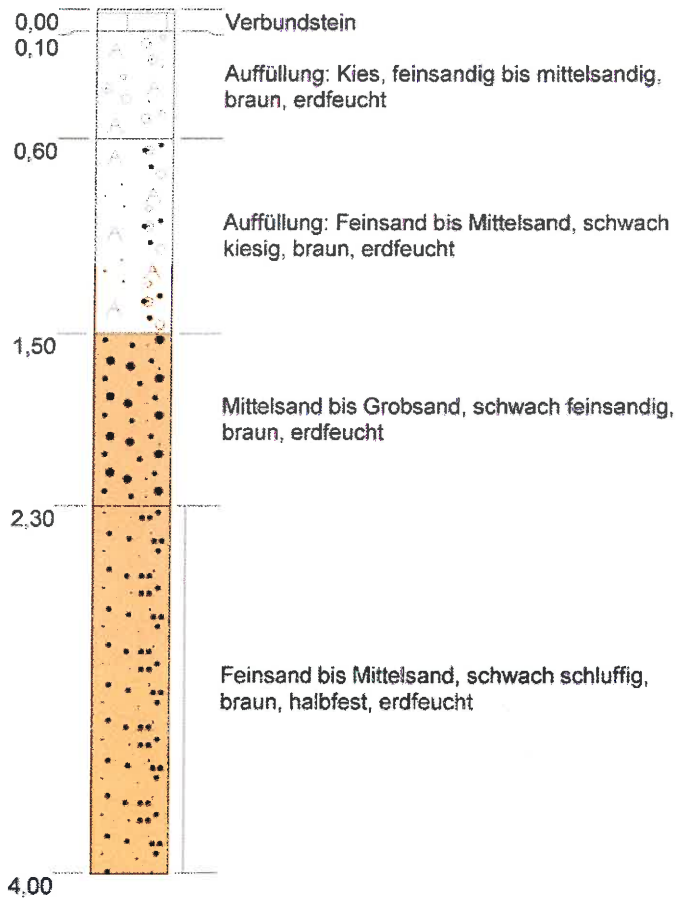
0,00
0,10

Verbundstein

Auffüllung: Kies, feinsandig bis mittelsandig, braun, erdfeucht

0,60

Auffüllung: Feinsand bis Mittelsand, schwach kiesig, braun, erdfeucht

1,50

Mittelsand bis Grobsand, schwach feinsandig, braun, erdfeucht

2,30

Feinsand bis Mittelsand, schwach schluffig, braun, halbfest, erdfeucht

4,00